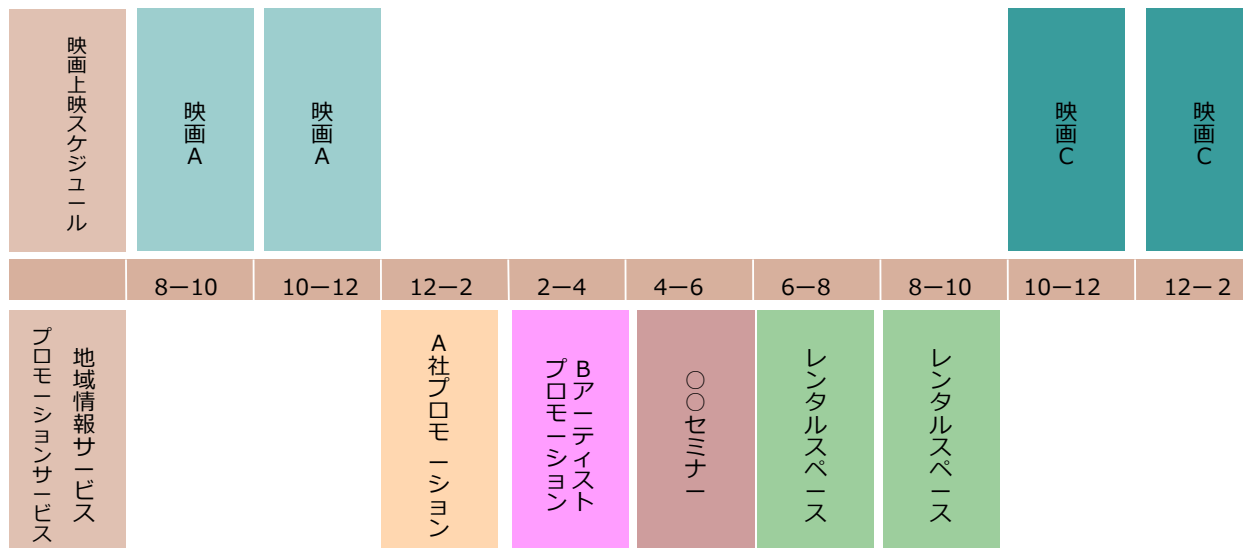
映画上映スケジュール

映画A

映画A

映画C

映画C

| | 8—10 | 10—12 | 12—2 | 2—4 | 4—6 | 6—8 | 8—10 | 10—12 | 12—2 |
|---|---|---|---|---|---|---|---|---|---|

地域情報サービス
プロモーションサービス

A社プロモーション

Bアーティスト
プロモーション

○○セミナー

レンタルスペース

レンタルスペース